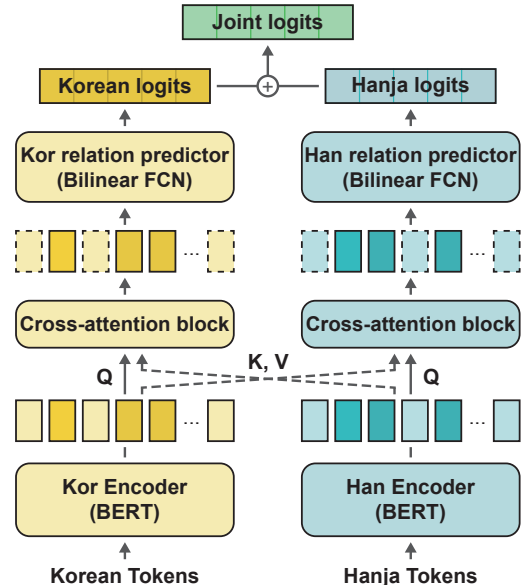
Joint logits

Korean logits

Hanja logits

Kor relation predictor (Bilinear FCN)

Han relation predictor (Bilinear FCN)

...

...

Cross-attention block

Cross-attention block

K, V

Q

Q

...

...

Kor Encoder (BERT)

Han Encoder (BERT)

Korean Tokens

Hanja Tokens